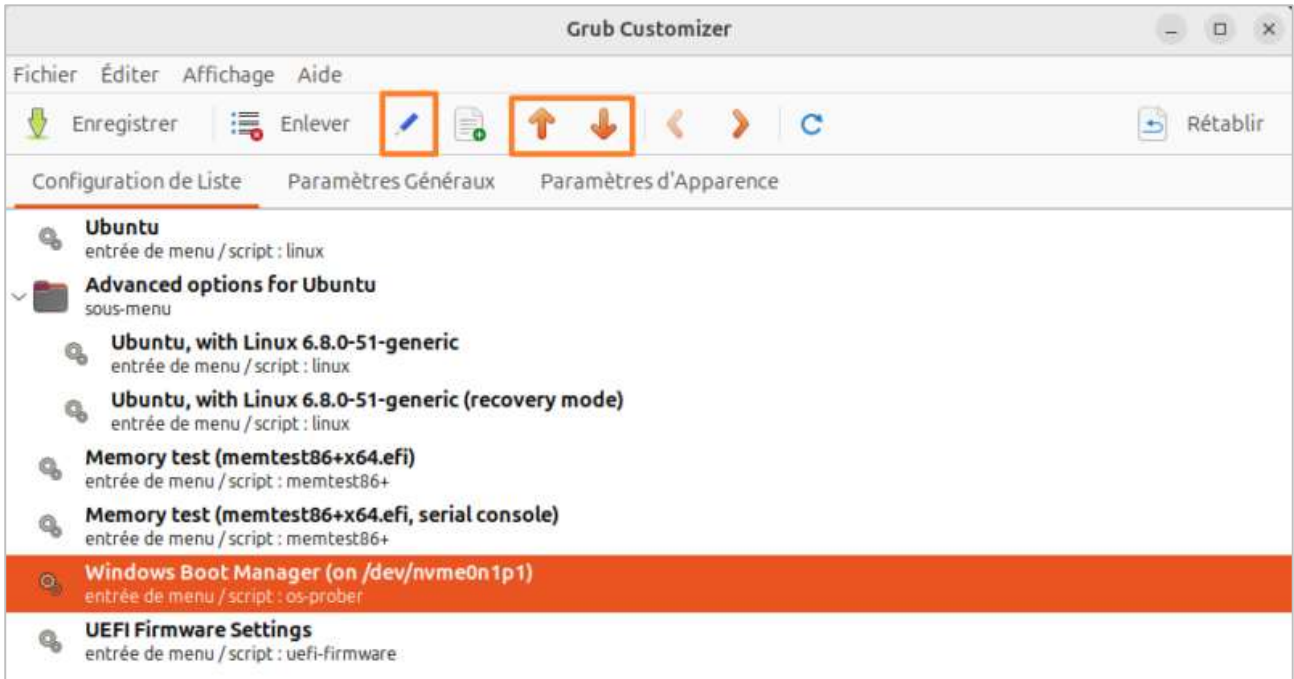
Grub Customizer

Fichier Éditer Affichage Aide

Enregistrer Enlever Rétablir

Configuration de Liste Paramètres Généraux Paramètres d'Apparence

Ubuntu
entrée de menu / script : linux

Advanced options for Ubuntu
sous-menu

Ubuntu, with Linux 6.8.0-51-generic
entrée de menu / script : linux

Ubuntu, with Linux 6.8.0-51-generic (recovery mode)
entrée de menu / script : linux

Memory test (memtest86+x64.efi)
entrée de menu / script : memtest86+

Memory test (memtest86+x64.efi, serial console)
entrée de menu / script : memtest86+

Windows Boot Manager (on /dev/nvme0n1p1)
entrée de menu / script : os-prober

UEFI Firmware Settings
entrée de menu / script : uefi-firmware